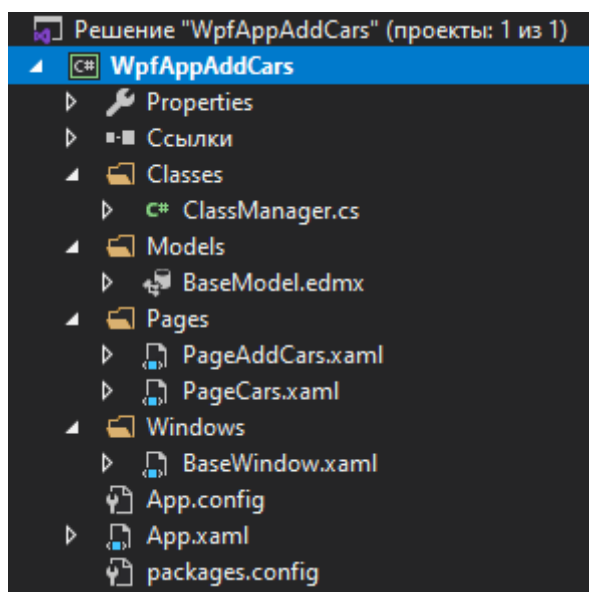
Решение "WpfAppAddCars" (проекты: 1 из 1)
C# WpfAppAddCars
Properties
Ссылки
Classes
C# ClassManager.cs
Models
BaseModel.edmx
Pages
PageAddCars.xaml
PageCars.xaml
Windows
BaseWindow.xaml
App.config
App.xaml
packages.config